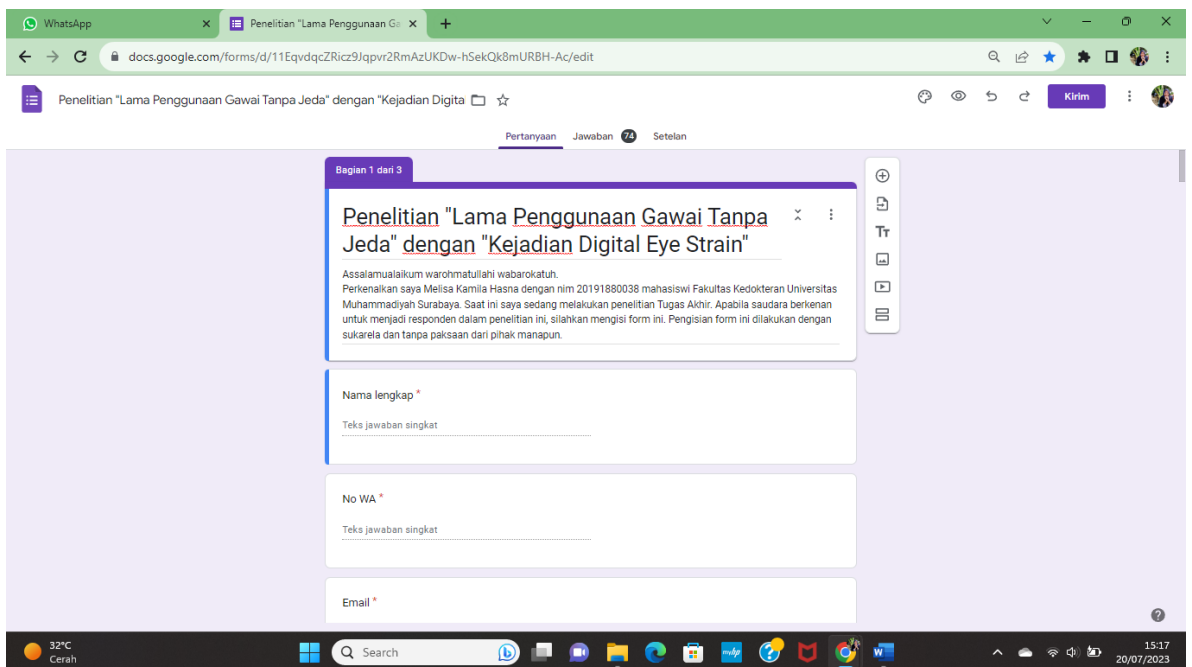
WhatsApp
Penelitian "Lama Penggunaan Ga
docs.google.com/forms/d/11EqvdqcZRicz9Jqpvr2RmAzUKDw-hSekQk8mURBH-Ac/edit

Penelitian "Lama Penggunaan Gawai Tanpa Jeda" dengan "Kejadian Digita

Kirim

Pertanyaan  Jawaban 74  Setelan

Bagian 1 dari 3

Penelitian "Lama Penggunaan Gawai Tanpa Jeda" dengan "Kejadian Digital Eye Strain"

Assalamualaikum warohmatullahi wabarokatuh.
Perkenalkan saya Melisa Kamila Hasna dengan nim 20191880038 mahasiswi Fakultas Kedokteran Universitas Muhammadiyah Surabaya. Saat ini saya sedang melakukan penelitian Tugas Akhir. Apabila saudara berkenan untuk menjadi responden dalam penelitian ini, silahkan mengisi form ini. Pengisian form ini dilakukan dengan sukarela dan tanpa paksaan dari pihak manapun.

Nama lengkap *

Teks jawaban singkat

No WA *

Teks jawaban singkat

Email *

32°C
Cerah

Search

15:17
20/07/2023